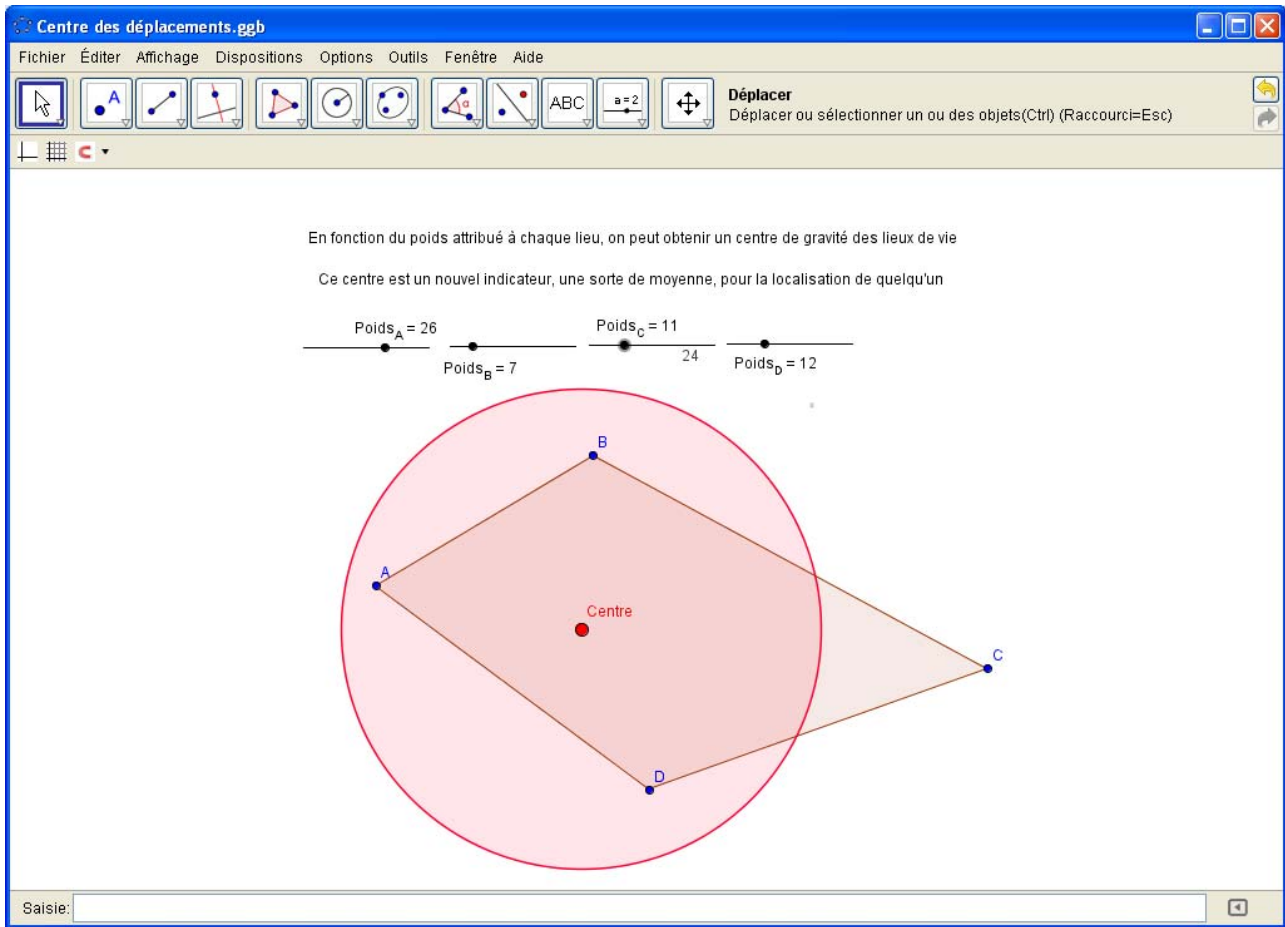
Centre des déplacements.ggb

Fichier Éditer Affichage Dispositions Options Outils Fenêtre Aide

ABC a = 2

Déplacer
Déplacer ou sélectionner un ou des objets(Ctrl) (Raccourci=Esc)

En fonction du poids attribué à chaque lieu, on peut obtenir un centre de gravité des lieux de vie

Ce centre est un nouvel indicateur, une sorte de moyenne, pour la localisation de quelqu'un

$Poids_A = 26$

$Poids_B = 7$

$Poids_C = 11$

24

$Poids_D = 12$

B

A

Centre

C

D

Saisie: